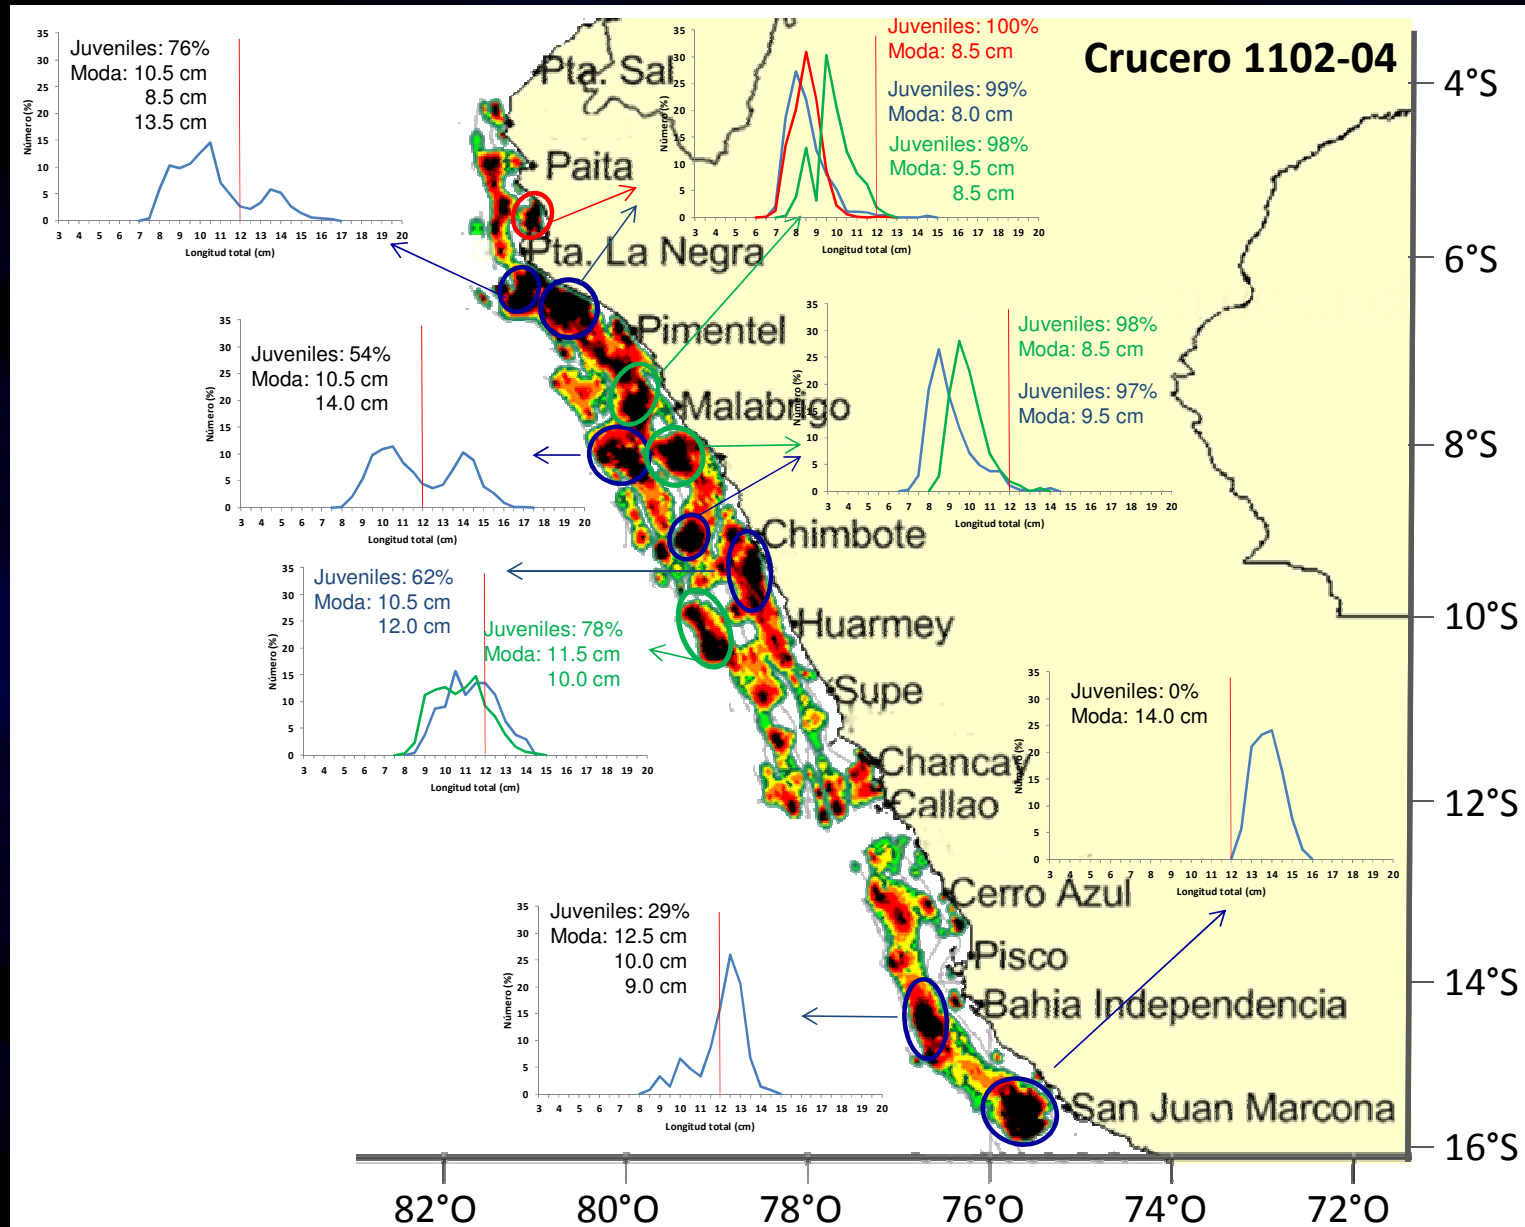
Crucero 1102-04

Juveniles: 76%
Moda: 10.5 cm
8.5 cm
13.5 cm

Número (%)
35 30 25 20 15 10 5 0
3 4 5 6 7 8 9 10 11 12 13 14 15 16 17 18 19 20
Longitud total (cm)

Juveniles: 100%
Moda: 8.5 cm
Juveniles: 99%
Moda: 8.0 cm
Juveniles: 98%
Moda: 9.5 cm
8.5 cm

Número (%)
35 30 25 20 15 10 5 0
3 4 5 6 7 8 9 10 11 12 13 14 15 16 17 18 19 20
Longitud total (cm)

Pta. Sal
Paita
Pta. La Negra
Pimentel
Malabrigo
Chimbote
Huarmey
Supe
Chancay
Callao
Cerro Azul
Pisco
Bahia Independencia
San Juan Marcona

4°S
6°S
8°S
10°S
12°S
14°S
16°S

Juveniles: 54%
Moda: 10.5 cm
14.0 cm

Número (%)
35 30 25 20 15 10 5 0
3 4 5 6 7 8 9 10 11 12 13 14 15 16 17 18 19 20
Longitud total (cm)

Juveniles: 98%
Moda: 8.5 cm
Juveniles: 97%
Moda: 9.5 cm

Número (%)
35 30 25 20 15 10 5 0
3 4 5 6 7 8 9 10 11 12 13 14 15 16 17 18 19 20
Longitud total (cm)

Juveniles: 62%
Moda: 10.5 cm
12.0 cm
Juveniles: 78%
Moda: 11.5 cm
10.0 cm

Número (%)
35 30 25 20 15 10 5 0
3 4 5 6 7 8 9 10 11 12 13 14 15 16 17 18 19 20
Longitud total (cm)

Juveniles: 0%
Moda: 14.0 cm

Número (%)
35 30 25 20 15 10 5 0
3 4 5 6 7 8 9 10 11 12 13 14 15 16 17 18 19 20
Longitud total (cm)

Juveniles: 29%
Moda: 12.5 cm
10.0 cm
9.0 cm

Número (%)
35 30 25 20 15 10 5 0
3 4 5 6 7 8 9 10 11 12 13 14 15 16 17 18 19 20
Longitud total (cm)

82°O 80°O 78°O 76°O 74°O 72°O